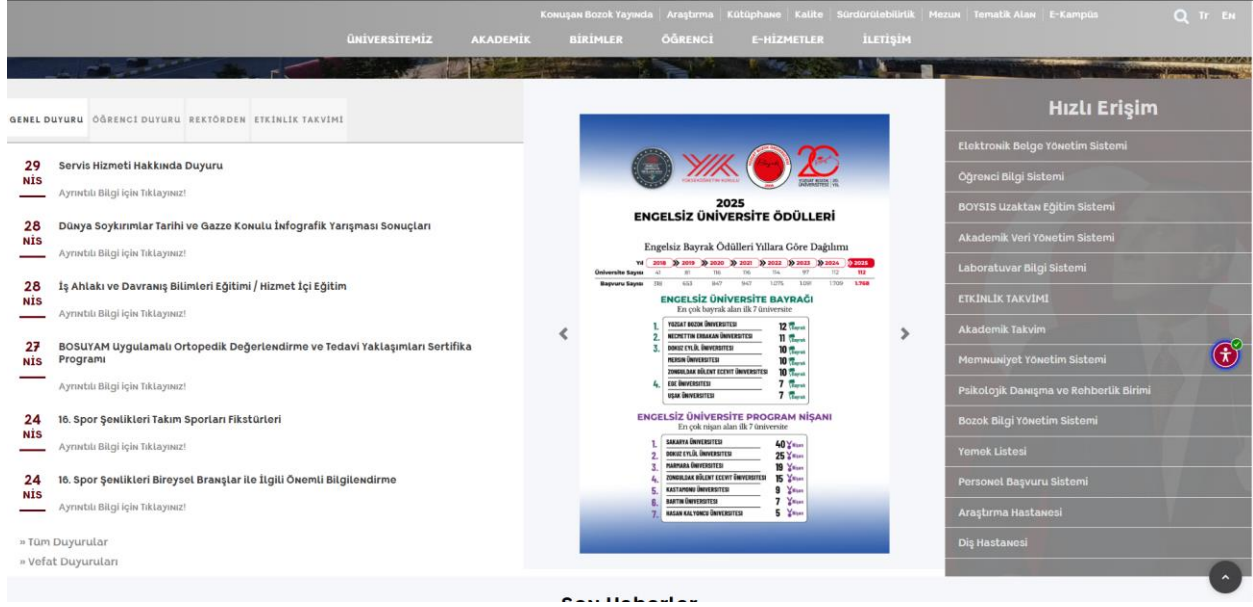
Konuşan Bozok Yayında | Araştırma | Kütüphane | Kalite | Sürdürülebilirlik | Mezun | Tematik Alan | E-Kampüs

Tr EN

ÜNİVERSİTEMİZ AKADEMİK BİRİMLER ÖĞRENCİ E-HİZMETLER İLETİŞİM

GENEL DUYURU ÖĞRENCİ DUYURU REKTÖRDEN ETKİNLİK TAKVİMİ

29 NİS Servis Hizmeti Hakkında Duyuru
Ayrıntılı Bilgi için Tıklayınız!

28 NİS Dünya Soykırımlar Tarihi ve Gazze Konulu İnfografik Yarışması Sonuçları
Ayrıntılı Bilgi için Tıklayınız!

28 NİS İş Ahlakı ve Davranış Bilimleri Eğitimi / Hizmet İçi Eğitim
Ayrıntılı Bilgi için Tıklayınız!

27 NİS BOSUYAM Uygulamalı Ortopedik Değerlendirme ve Tedavi Yaklaşımları Sertifika Programı
Ayrıntılı Bilgi için Tıklayınız!

24 NİS 16. Spor Şenlikleri Takım Sporları Fikstürleri
Ayrıntılı Bilgi için Tıklayınız!

24 NİS 16. Spor Şenlikleri Bireysel Branşlar ile İlgili Önemli Bilgilendirme
Ayrıntılı Bilgi için Tıklayınız!

» Tüm Duyurular
» Vefat Duyuruları

2025
ENGELSİZ ÜNİVERSİTE ÖDÜLLERİ

Engelsiz Bayrak Ödülleri Yıllara Göre Dağılımı

| Yıl | 2018 | 2019 | 2020 | 2021 | 2022 | 2023 | 2024 | 2025 |
|---|---|---|---|---|---|---|---|---|
| Üniversite Sayısı | 41 | 81 | 116 | 116 | 114 | 97 | 112 | 112 |
| Başvuru Sayısı | 318 | 653 | 847 | 947 | 1075 | 1091 | 1709 | 1.768 |

ENGELSİZ ÜNİVERSİTE BAYRAĞI
En çok bayrak alan ilk 7 üniversite

1. YOZGAT BOZOK ÜNİVERSİTESİ 12
2. NECMETTİN ERBAKAN ÜNİVERSİTESİ 11
3. DOKUZ EYLÜL ÜNİVERSİTESİ 10
MERSİN ÜNİVERSİTESİ 10
ZONGULDAK BÜLENT ECEVİT ÜNİVERSİTESİ 10
4. EGE ÜNİVERSİTESİ 7
UŞAK ÜNİVERSİTESİ 7

ENGELSİZ ÜNİVERSİTE PROGRAM NİŞANI
En çok nişan alan ilk 7 üniversite

1. SAKARYA ÜNİVERSİTESİ 40
2. DOKUZ EYLÜL ÜNİVERSİTESİ 25
3. MARMARA ÜNİVERSİTESİ 19
4. ZONGULDAK BÜLENT ECEVİT ÜNİVERSİTESİ 15
5. KASTAMONU ÜNİVERSİTESİ 9
6. BARTIN ÜNİVERSİTESİ 7
7. HASAN KALYONCU ÜNİVERSİTESİ 5

Hızlı Erişim
Elektronik Belge Yönetim Sistemi
Öğrenci Bilgi Sistemi
BOYSIS Uzaktan Eğitim Sistemi
Akademik Veri Yönetim Sistemi
Laboratuvar Bilgi Sistemi
ETKİNLİK TAKVİMİ
Akademik Takvim
Memnuniyet Yönetim Sistemi
Psikolojik Danışma ve Rehberlik Birimi
Bozok Bilgi Yönetim Sistemi
Yemek Listesi
Personel Başvuru Sistemi
Araştırma Hastanesi
Diş Hastanesi

Son Haberler